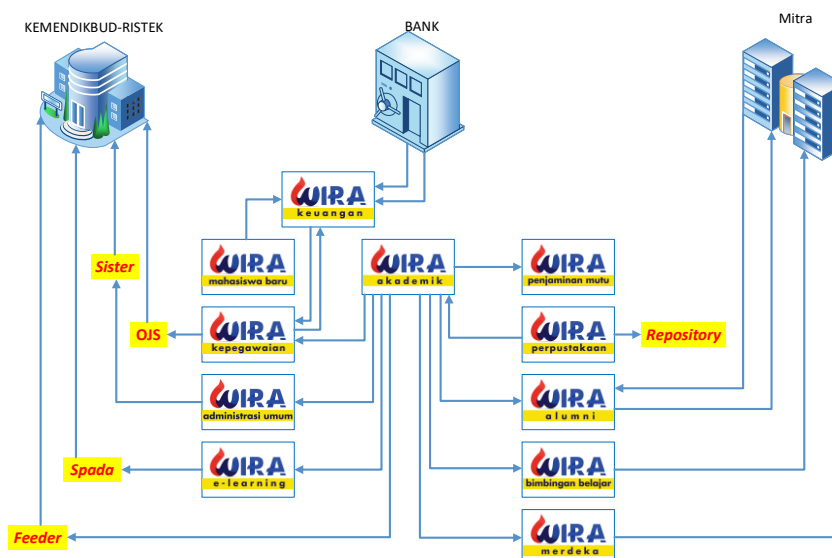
KEMENDIKBUD-RISTEK

BANK

Mitra

WIRA
keuangan

Sister

WIRA
mahasiswa baru

WIRA
akademik

WIRA
penjaminan mutu

OJS

WIRA
kepegawaian

WIRA
perpustakaan

Repository

WIRA
administrasi umum

WIRA
alumni

Spada

WIRA
e-learning

WIRA
bimbingan belajar

Feeder

WIRA
merdeka